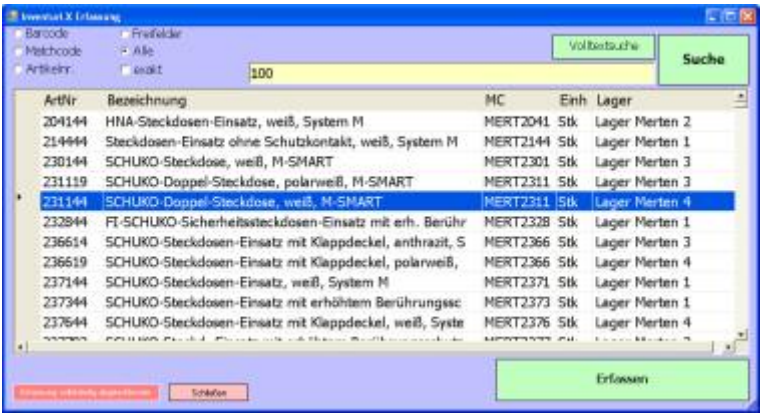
Inventurt X Erfassung

Barcode
Matchcode
Artikelnr.
Freifelder
Alle
exakt

Volltextsuche
Suche

100

| ArtNr | Bezeichnung | MC | Einh | Lager |
|---|---|---|---|---|
| 204144 | HNA-Steckdosen-Einsatz, weiß, System M | MERT2041 | Stk | Lager Merten 2 |
| 214444 | Steckdosen-Einsatz ohne Schutzkontakt, weiß, System M | MERT2144 | Stk | Lager Merten 1 |
| 230144 | SCHUKO-Steckdose, weiß, M-SMART | MERT2301 | Stk | Lager Merten 3 |
| 231119 | SCHUKO-Doppel-Steckdose, polarweiß, M-SMART | MERT2311 | Stk | Lager Merten 3 |
| 231144 | SCHUKO-Doppel-Steckdose, weiß, M-SMART | MERT2311 | Stk | Lager Merten 4 |
| 232844 | FI-SCHUKO-Sicherheitssteckdosen-Einsatz mit erh. Berühr | MERT2328 | Stk | Lager Merten 1 |
| 236614 | SCHUKO-Steckdosen-Einsatz mit Klappdeckel, anthrazit, S | MERT2366 | Stk | Lager Merten 3 |
| 236619 | SCHUKO-Steckdosen-Einsatz mit Klappdeckel, polarweiß, | MERT2366 | Stk | Lager Merten 4 |
| 237144 | SCHUKO-Steckdosen-Einsatz, weiß, System M | MERT2371 | Stk | Lager Merten 1 |
| 237344 | SCHUKO-Steckdosen-Einsatz mit erhöhtem Berührungssc | MERT2373 | Stk | Lager Merten 1 |
| 237644 | SCHUKO-Steckdosen-Einsatz mit Klappdeckel, weiß, Syste | MERT2376 | Stk | Lager Merten 4 |
| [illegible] | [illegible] | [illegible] | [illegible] | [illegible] |

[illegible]
Schließen
Erfassen